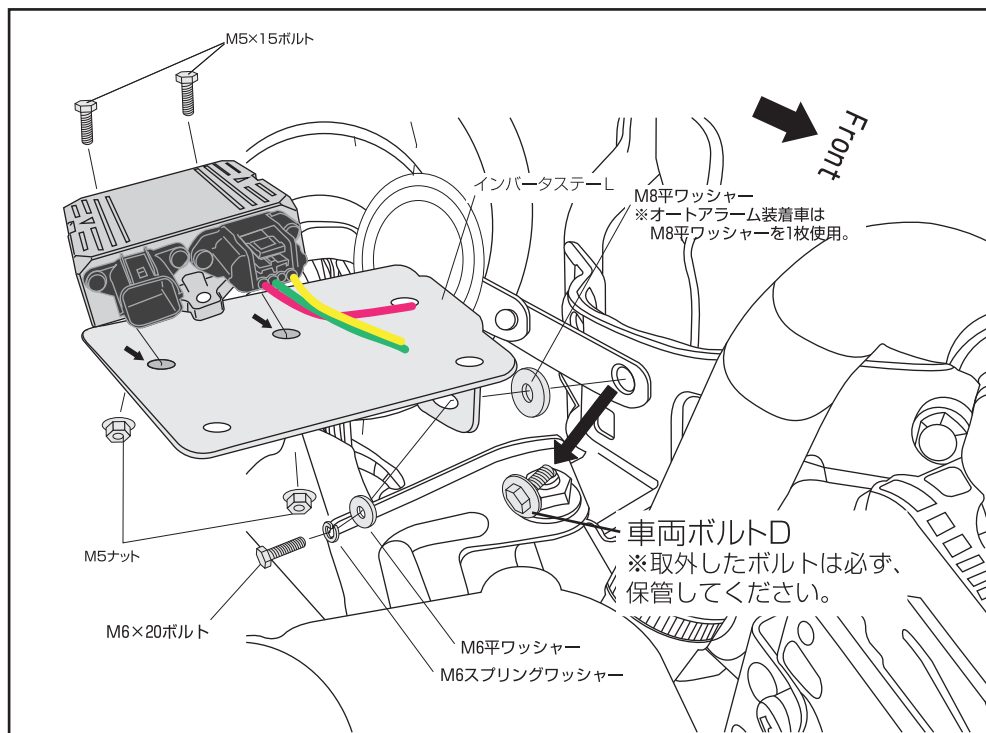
M5×15ボルト

Front

インバータステーL

M8平ワッシャー
※オートアラーム装着車は
M8平ワッシャーを1枚使用。

車両ボルトD
※取外したボルトは必ず、
保管してください。

M5ナット

M6×20ボルト

M6平ワッシャー

M6スプリングワッシャー